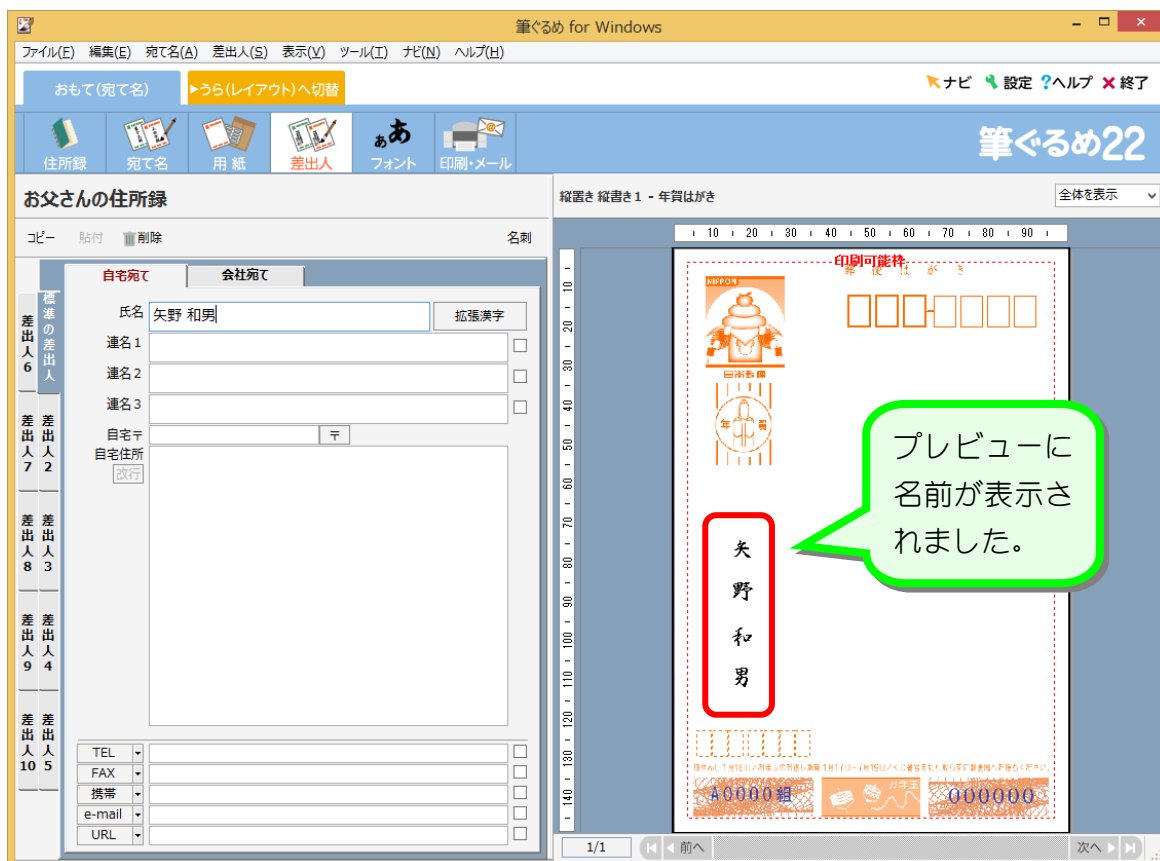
筆ぐるめ for Windows

ファイル(F) 編集(E) 宛て名(A) 差出人(S) 表示(V) ツール(T) ナビ(N) ヘルプ(H)

おもて(宛て名) ▶うら(レイアウト)へ切替

ナビ 設定 ?ヘルプ ✕終了

住所録 宛て名 用紙 差出人 フォント 印刷・メール

筆ぐるめ22

お父さんの住所録

コピー 貼付 削除 名刺

自宅宛て 会社宛て

標準の差出人 差出人6 差出人2 差出人7 差出人3 差出人8 差出人4 差出人9 差出人5 差出人10

氏名 矢野 和男 拡張漢字
連名1
連名2
連名3
自宅〒 〒
自宅住所
改行

TEL
FAX
携帯
e-mail
URL

縦置き 縦書き1 - 年賀はがき

全体を表示

10 20 30 40 50 60 70 80 90

印刷可能枠

郵便はがき

NIPPON

日本郵便

年賀

矢野和男

プレビューに名前が表示されました。

A0000組

お年玉

000000

1/1 前へ 次へ